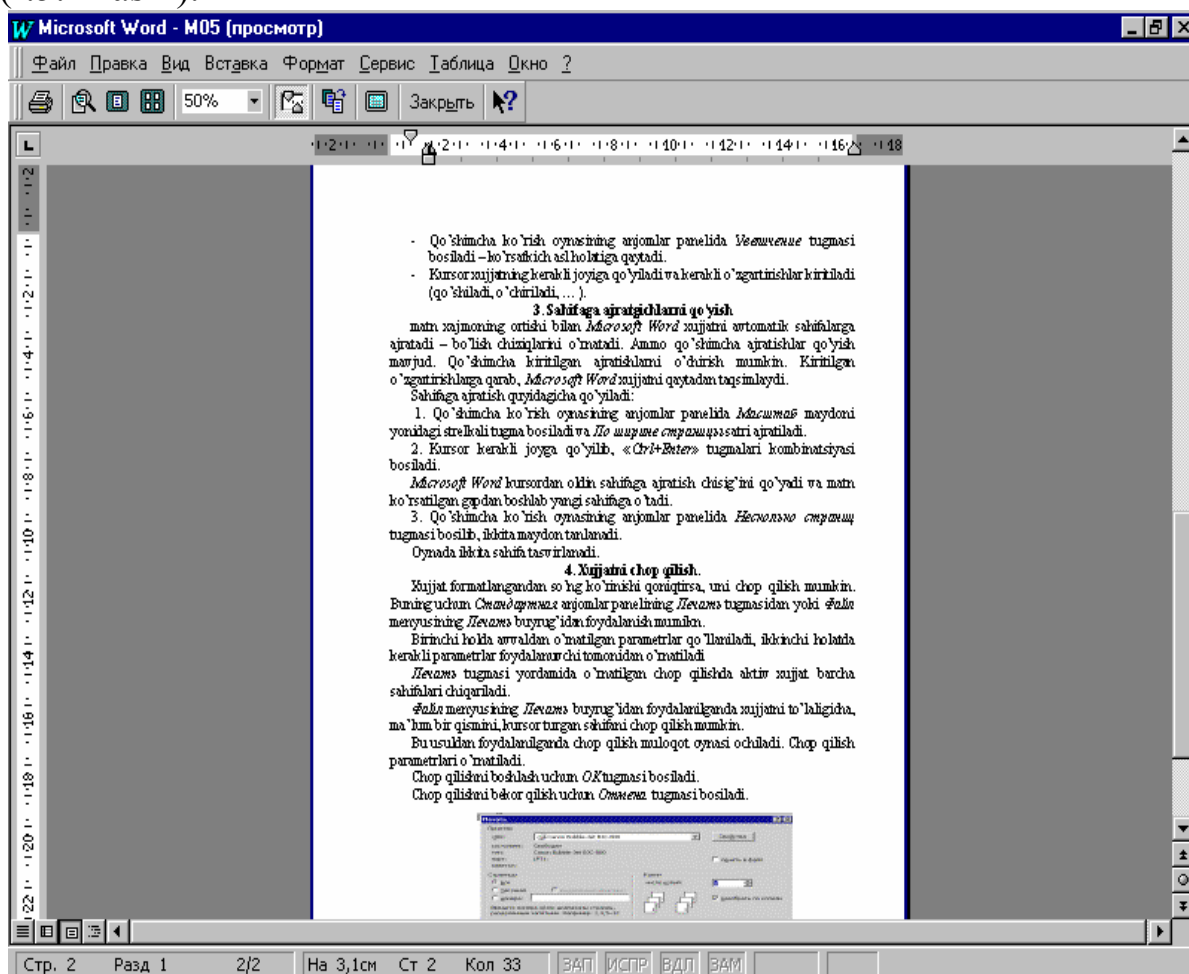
Microsoft Word - M05 (просмотр)

Файл Правка Вид Вставка Формат Сервис Таблица Окно ?

50% Закрыть

- Qo'shimcha ko'rish oynasining anjomlar panelida Увеличение tugmasi bosiladi – ko'rsatkich asl holatiga qaytadi.
- Kursor xujjatning kerakli joyiga qo'yiladi va kerakli o'zgartirishlar kiritiladi (qo'shiladi, o'chiriladi, … ).

3. Sahifaga ajratgichlarni qo'yish

matn xajmoning ortishi bilan Microsoft Word xujjatni avtomatik sahifalarga ajratadi – bo'lish chiziqlarini o'rnatadi. Ammo qo'shimcha ajratishlar qo'yish mavjud. Qo'shimcha kiritilgan ajratishlarni o'chirish mumkin. Kiritilgan o'zgartirishlarga qarab, Microsoft Word xujjatni qaytadan taqsimlaydi.

Sahifaga ajratish quyidagicha qo'yiladi:

1. Qo'shimcha ko'rish oynasining anjomlar panelida Масштаб maydoni yonidagi strelkali tugma bosiladi va По ширине страницы satri ajratiladi.

2. Kursor kerakli joyga qo'yilib, «Ctrl+Enter» tugmalari kombinatsiyasi bosiladi.

Microsoft Word kursordan oldin sahifaga ajratish chisig'ini qo'yadi va matn ko'rsatilgan gapdan boshlab yangi sahifaga o'tadi.

3. Qo'shimcha ko'rish oynasining anjomlar panelida Несколько страниц tugmasi bosilib, ikkita maydon tanlanadi.

Oynada ikkita sahifa tasvirlanadi.

4. Xujjatni chop qilish.

Xujjat formatlangandan so'ng ko'rinishi qoniqtirsa, uni chop qilish mumkin. Buning uchun Стандартная anjomlar panelining Печать tugmasidan yoki Файл menyusining Печать buyrug'idan foydalanish mumkin.

Birinchi holda avvaldan o'rnatilgan parametrlar qo'llaniladi, ikkinchi holatda kerakli parametrlar foydalanuvchi tomonidan o'rnatiladi

Печать tugmasi yordamida o'rnatilgan chop qilishda aktiv xujjat barcha sahifalari chiqariladi.

Файл menyusining Печать buyrug'idan foydalanilganda xujjatni to'laligicha, ma'lum bir qismini, kursor turgan sahifani chop qilish mumkin.

Bu usuldan foydalanilganda chop qilish muloqot oynasi ochiladi. Chop qilish parametrlari o'rnatiladi.

Chop qilishni boshlash uchun OK tugmasi bosiladi.

Chop qilishni bekor qilish uchun Отмена tugmasi bosiladi.

Стр. 2 Разд 1 2/2 На 3,1см Ст 2 Кол 33 ЗАП ИСПР ВДЛ ЗАМ